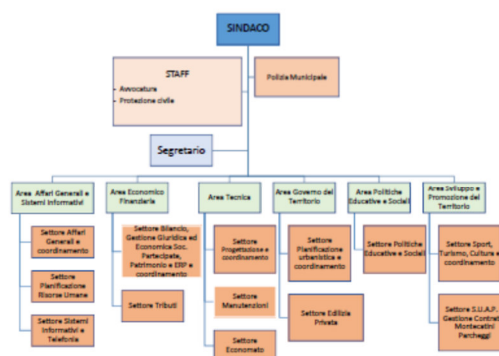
SINDACO

STAFF
- Avvocatura
- Protezione civile

Polizia Municipale

Segretario

Area Affari Generali e Sistemi Informativi

Settore Affari Generali e coordinamento

Settore Pianificazione Risorse Umane

Settore Sistemi Informativi e Telefonia

Area Economico Finanziaria

Settore Bilancio, Gestione Giuridica ed Economica Soc. Partecipate, Patrimonio e ERP e coordinamento

Settore Tributi

Area Tecnica

Settore Progettazione e coordinamento

Settore Manutenzioni

Settore Economato

Area Governo del Territorio

Settore Pianificazione urbanistica e coordinamento

Settore Edilizia Privata

Area Politiche Educative e Sociali

Settore Politiche Educative e Sociali

Area Sviluppo e Promozione del Territorio

Settore Sport, Turismo, Cultura e coordinamento

Settore S.U.A.P. Gestione Contratti Montecatini Parcheggi